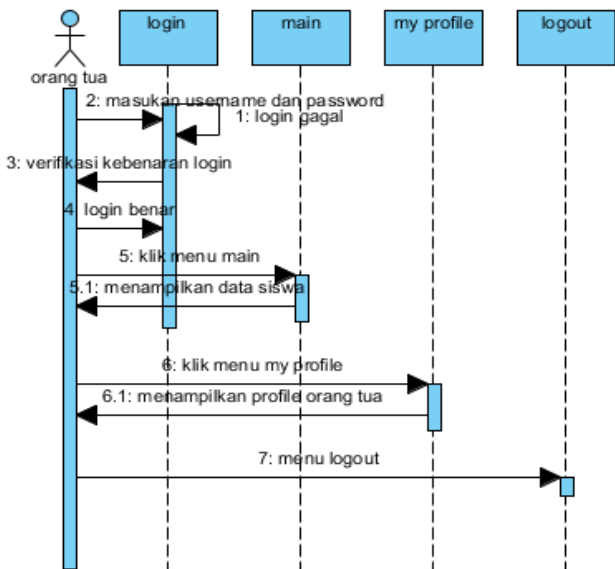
orang tua

login

main

my profile

logout

2: masukan username dan password

1: login gagal

3: verifikasi kebenaran login

4 login benar

5: klik menu main

5.1: menampilkan data siswa

6: klik menu my profile

6.1: menampilkan profile orang tua

7: menu logout